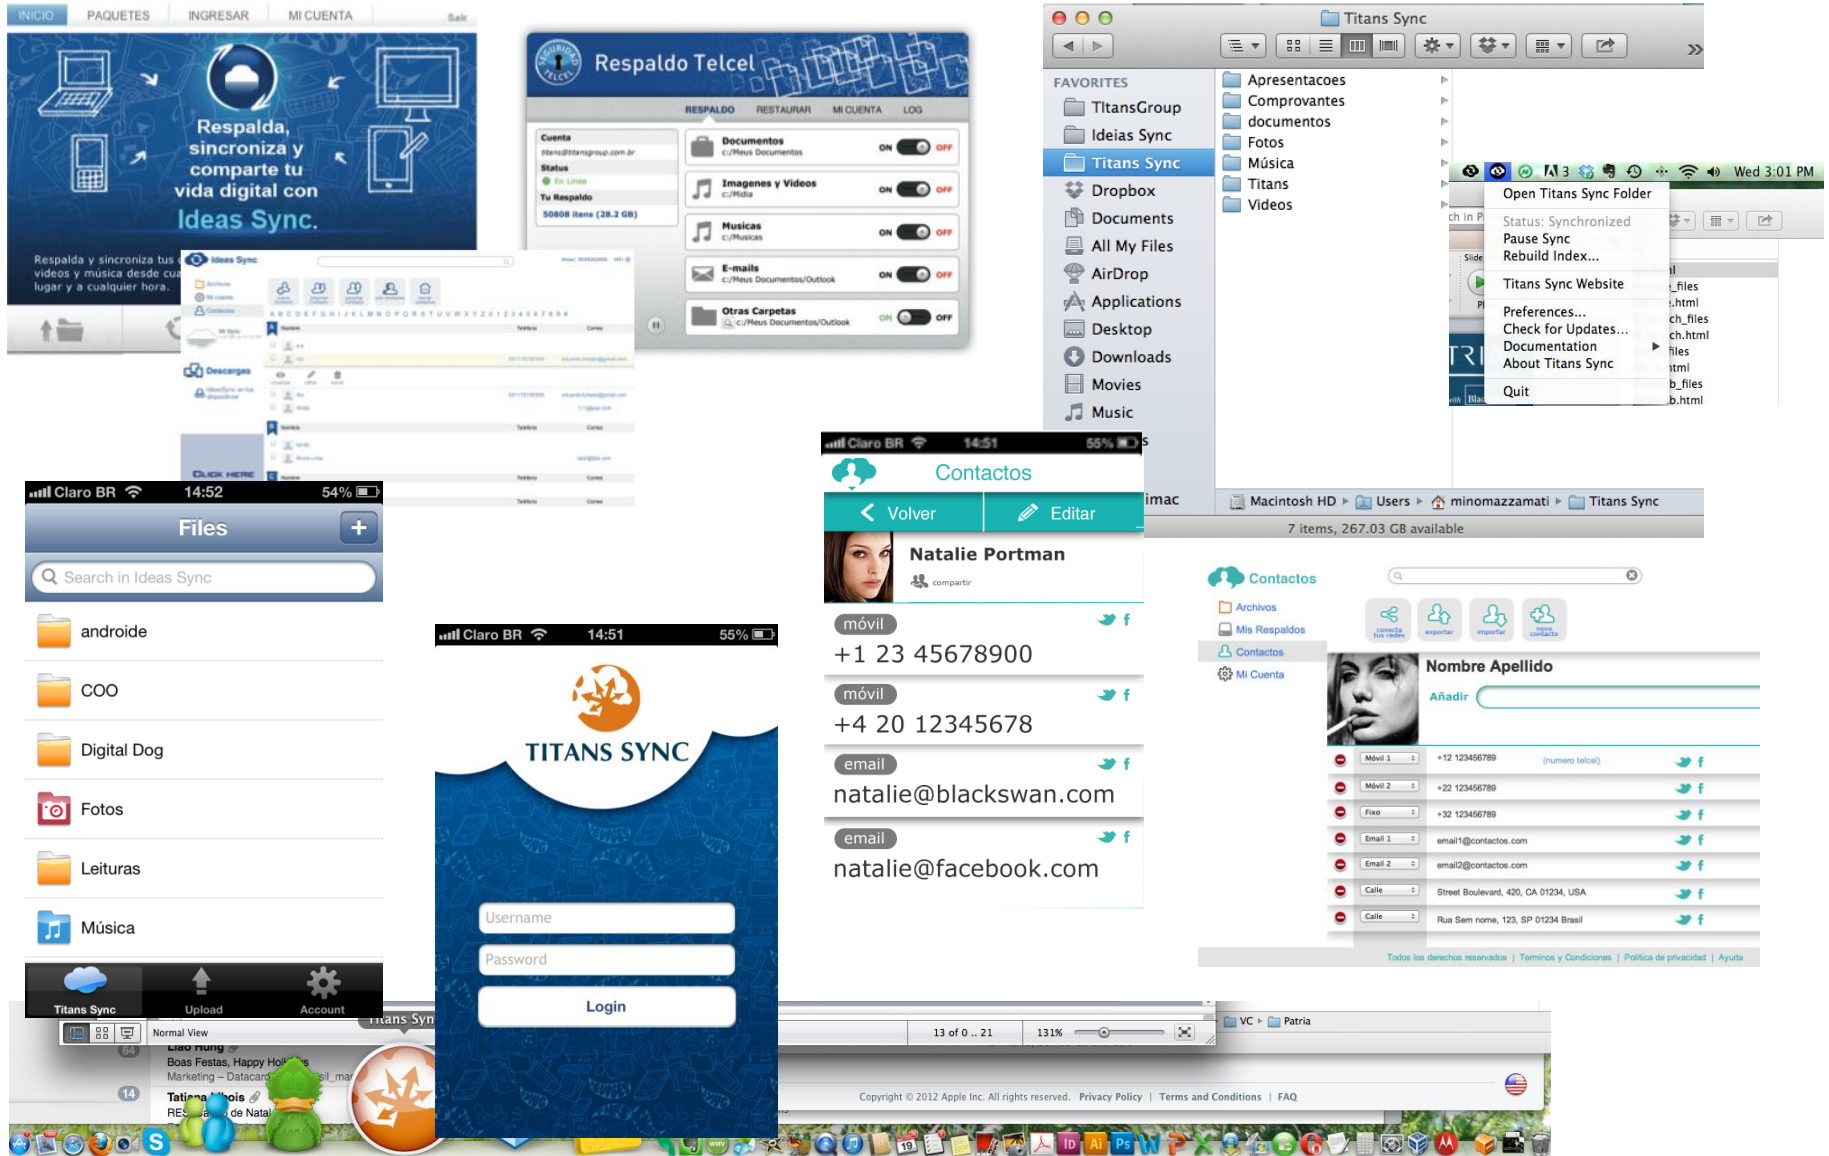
INICIO PAQUETES INGRESAR MI CUENTA Salir

Respalda, sincroniza y comparte tu vida digital con Ideas Sync.

Respalda y sincroniza tus videos y música desde cua lugar y a cualquier hora.

Respaldo Telcel

RESPALDO RESTAURAR MI CUENTA LOG

Cuenta
Status
En Linea
Tu Respaldo
50808 itens (28.2 GB)

Documentos
c:/Meus Documentos
ON OFF

Imagenes y Videos
c:/Midia
ON OFF

Musicas
c:/Musicas
ON OFF

E-mails
c:/Meus Documentos/Outlook
ON OFF

Otras Carpetas
c:/Meus Documentos/Outlook
ON OFF

Ideas Sync
Descargas

Titans Sync

FAVORITES
TitansGroup
Ideias Sync
Titans Sync
Dropbox
Documents
All My Files
AirDrop
Applications
Desktop
Downloads
Movies
Music

Apresentacoes
Comprovantes
documentos
Fotos
Música
Titans
Videos

Wed 3:01 PM
Open Titans Sync Folder
Status: Synchronized
Pause Sync
Rebuild Index...
Titans Sync Website
Preferences...
Check for Updates...
Documentation
About Titans Sync
Quit

_files
.html
ch_files
ch.html
files
html
b_files
b.html

imac
Macintosh HD ▸ Users ▸ minomazzamati ▸ Titans Sync
7 items, 267.03 GB available

Claro BR 14:52 54%
Files
Search in Ideas Sync
androide
COO
Digital Dog
Fotos
Leituras
Música
Titans Sync Upload Account

Claro BR 14:51 55%
TITANS SYNC
Username
Password
Login

Claro BR 14:51 55%
Contactos
Volver Editar
Natalie Portman
compartir
móvil
+1 23 45678900
móvil
+4 20 12345678
email
natalie@blackswan.com
email
natalie@facebook.com

Contactos
Archivos
Mis Respaldos
Contactos
Mi Cuenta
Nombre Apellido
Añadir
Móvil 1 +12 123456789 (numero telcel)
Móvil 2 +22 123456789
Fixo +32 123456789
Email 1 email1@contactos.com
Email 2 email2@contactos.com
Calle Street Boulevard, 420, CA 01234, USA
Calle Rua Sem nome, 123, SP 01234 Brasil
Todos los derechos reservados | Terminos y Condiciones | Politica de privacidad | Ayuda

Normal View 13 of 0 .. 21 131%
VC ▸ Patria
Boas Festas, Happy Hol
Marketing – Datacard
Copyright © 2012 Apple Inc. All rights reserved. Privacy Policy | Terms and Conditions | FAQ